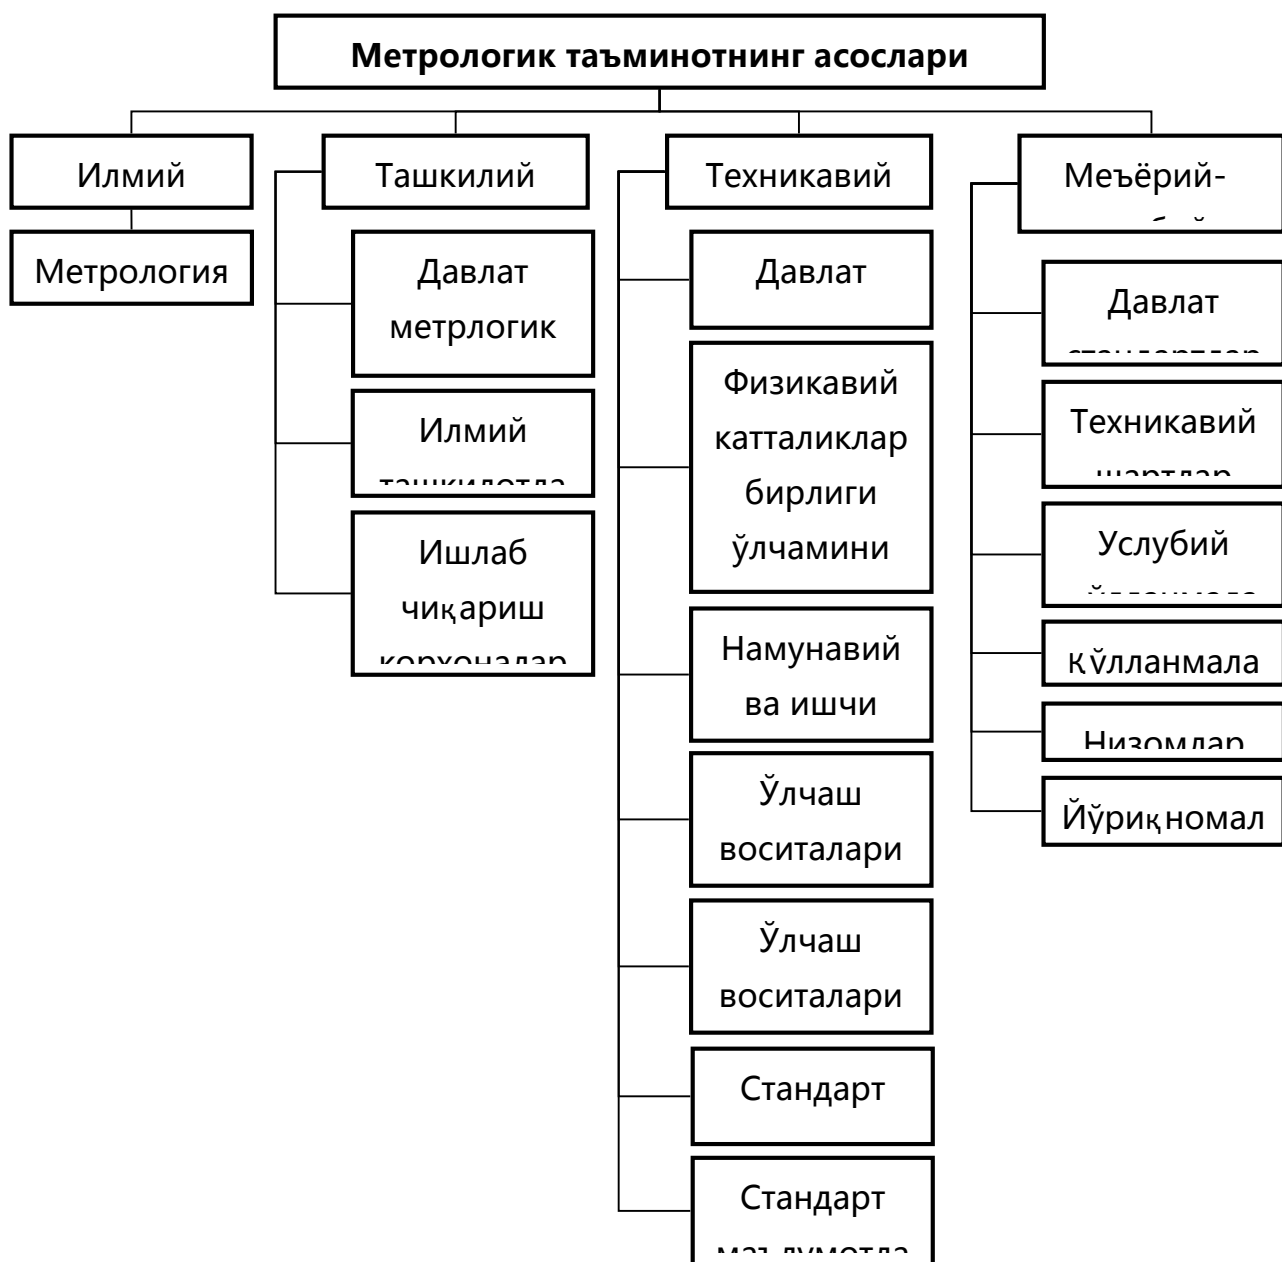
Метрологик таъминотнинг асослари

Илмий

Метрология

Ташкилий

Давлат метрлогик

Илмий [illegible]

Ишлаб чиқариш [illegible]

Техникавий

Давлат

Физикавий катталиклар бирлиги ўлчамини

Намунавий ва ишчи

Ўлчаш воситалари

Ўлчаш воситалари

Стандарт

Стандарт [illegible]

Меъёрий-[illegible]

Давлат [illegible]

Техникавий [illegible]

Услубий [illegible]

Кўлланмала

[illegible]

Йўриқномал